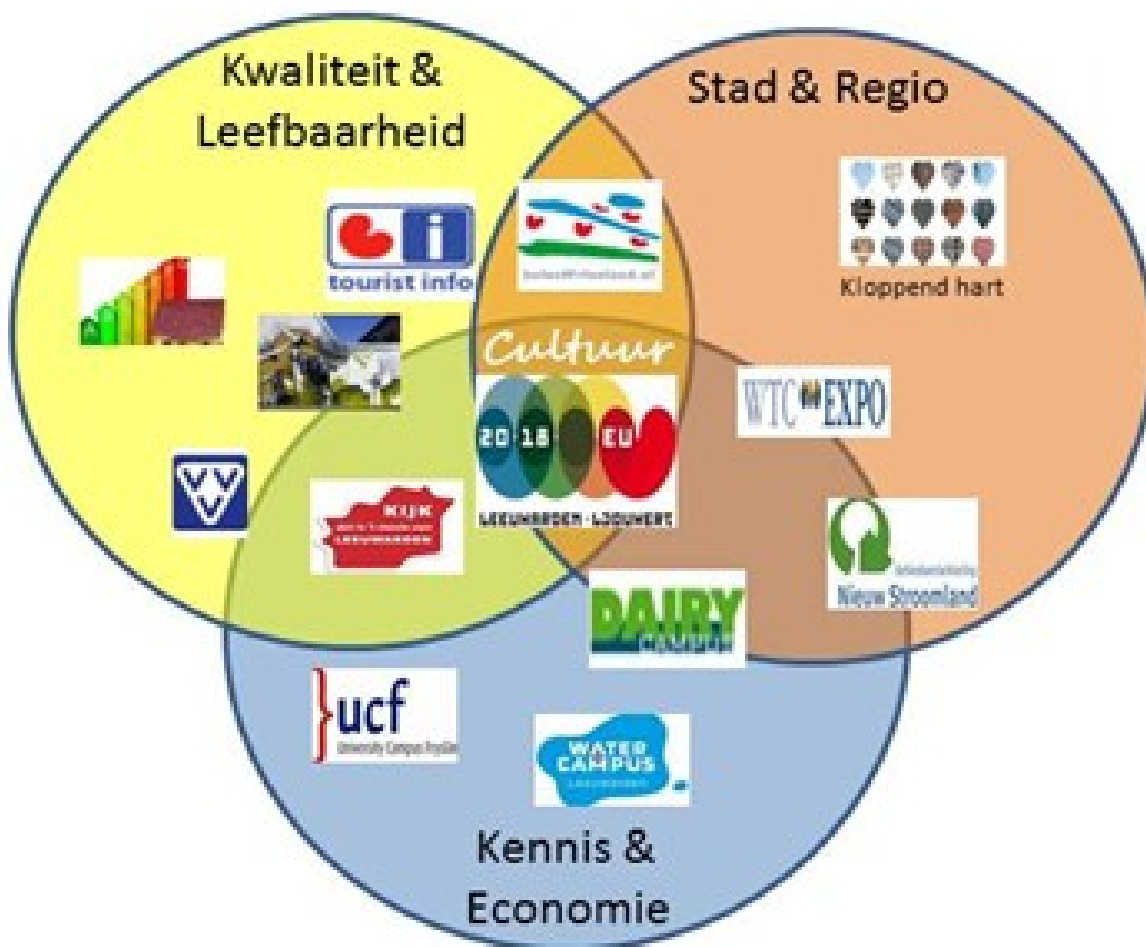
Kwaliteit & Leefbaarheid

Stad & Regio

tourist info

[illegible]

Kloppend hart

Cultuur

2018 EU

LEEUWARDEN · LJOUWERT

WTC EXPO

KIJK

LEEUWARDEN

Nieuw Stroomland

DAIRY CAMPUS

ucf

University Campus Fryslân

WATER CAMPUS

LEEUWARDEN

Kennis & Economie